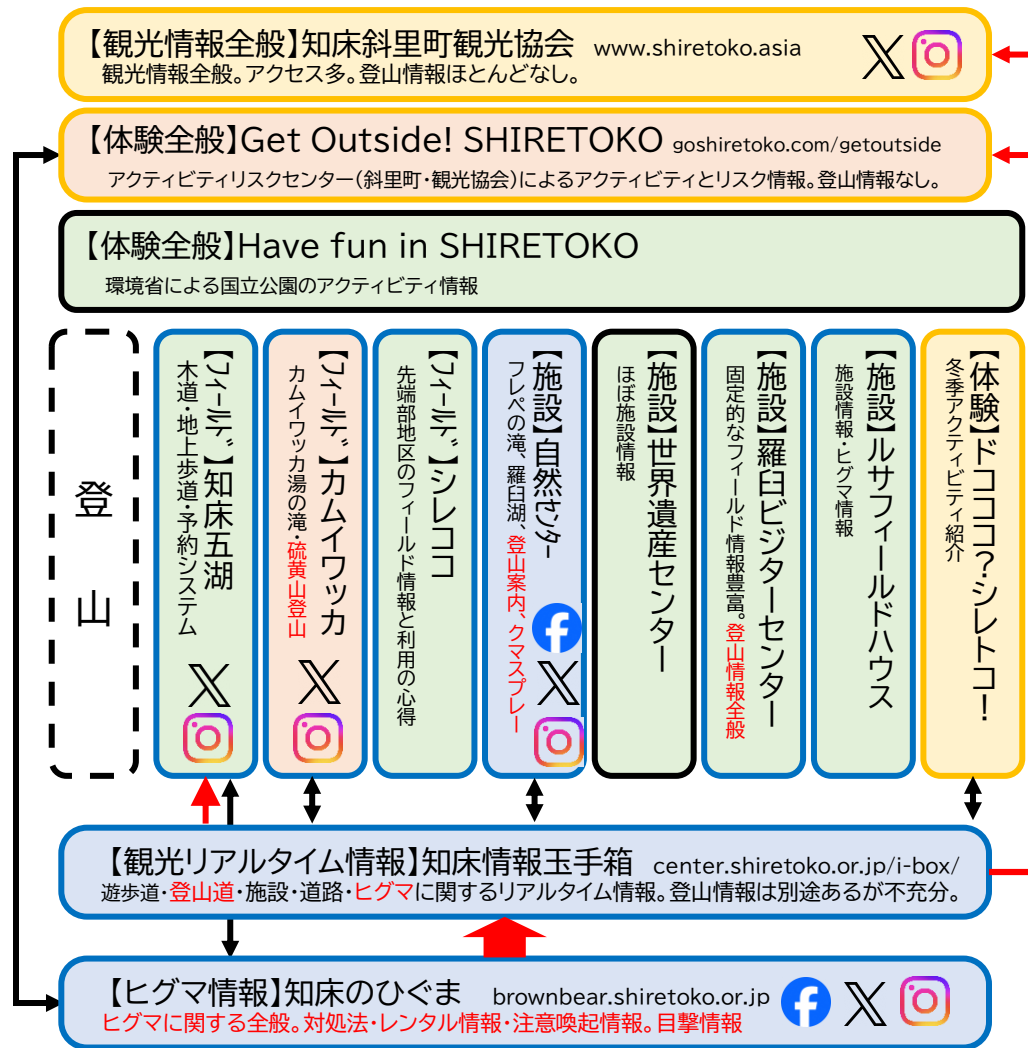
【観光情報全般】知床斜里町観光協会 www.shiretoko.asia
観光情報全般。アクセス多。登山情報ほとんどなし。

【体験全般】Get Outside! SHIRETOKO goshiretoko.com/getoutside
アクティビティリスクセンター(斜里町・観光協会)によるアクティビティとリスク情報。登山情報なし。

【体験全般】Have fun in SHIRETOKO
環境省による国立公園のアクティビティ情報

登山

【フィールド】知床五湖
木道・地上歩道・予約システム

【フィールド】カムイワッカ
カムイワッカ湯の滝・硫黄山登山

【フィールド】シレコト
先端部地区のフィールド情報と利用の心得

【施設】自然センター
フレペの滝、羅臼湖、登山案内、クマスプレー

【施設】世界遺産センター
ほぼ施設情報

【施設】羅臼ビジターセンター
固定的なフィールド情報豊富。登山情報全般

【施設】ルサフィールドハウス
施設情報・ヒグマ情報

【体験】ドコココ?・シレトコ!
冬季アクティビティ紹介

【観光リアルタイム情報】知床情報玉手箱 center.shiretoko.or.jp/i-box/
遊歩道・登山道・施設・道路・ヒグマに関するリアルタイム情報。登山情報は別途あるが不充分。

【ヒグマ情報】知床のひぐま brownbear.shiretoko.or.jp
ヒグマに関する全般。対処法・レンタル情報・注意喚起情報。目撃情報